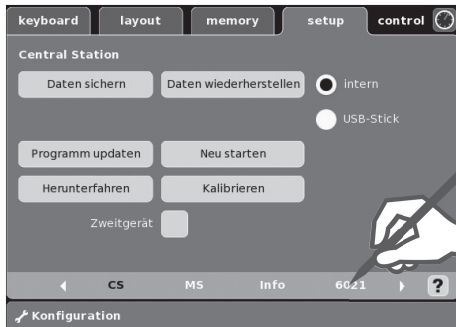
keyboard
layout
memory
setup
control

Central Station

Daten sichern
Daten wiederherstellen
intern
USB-Stick

Programm updaten
Neu starten

Herunterfahren
Kalibrieren

Zweitgerät

CS
MS
Info
6021
?

Konfiguration